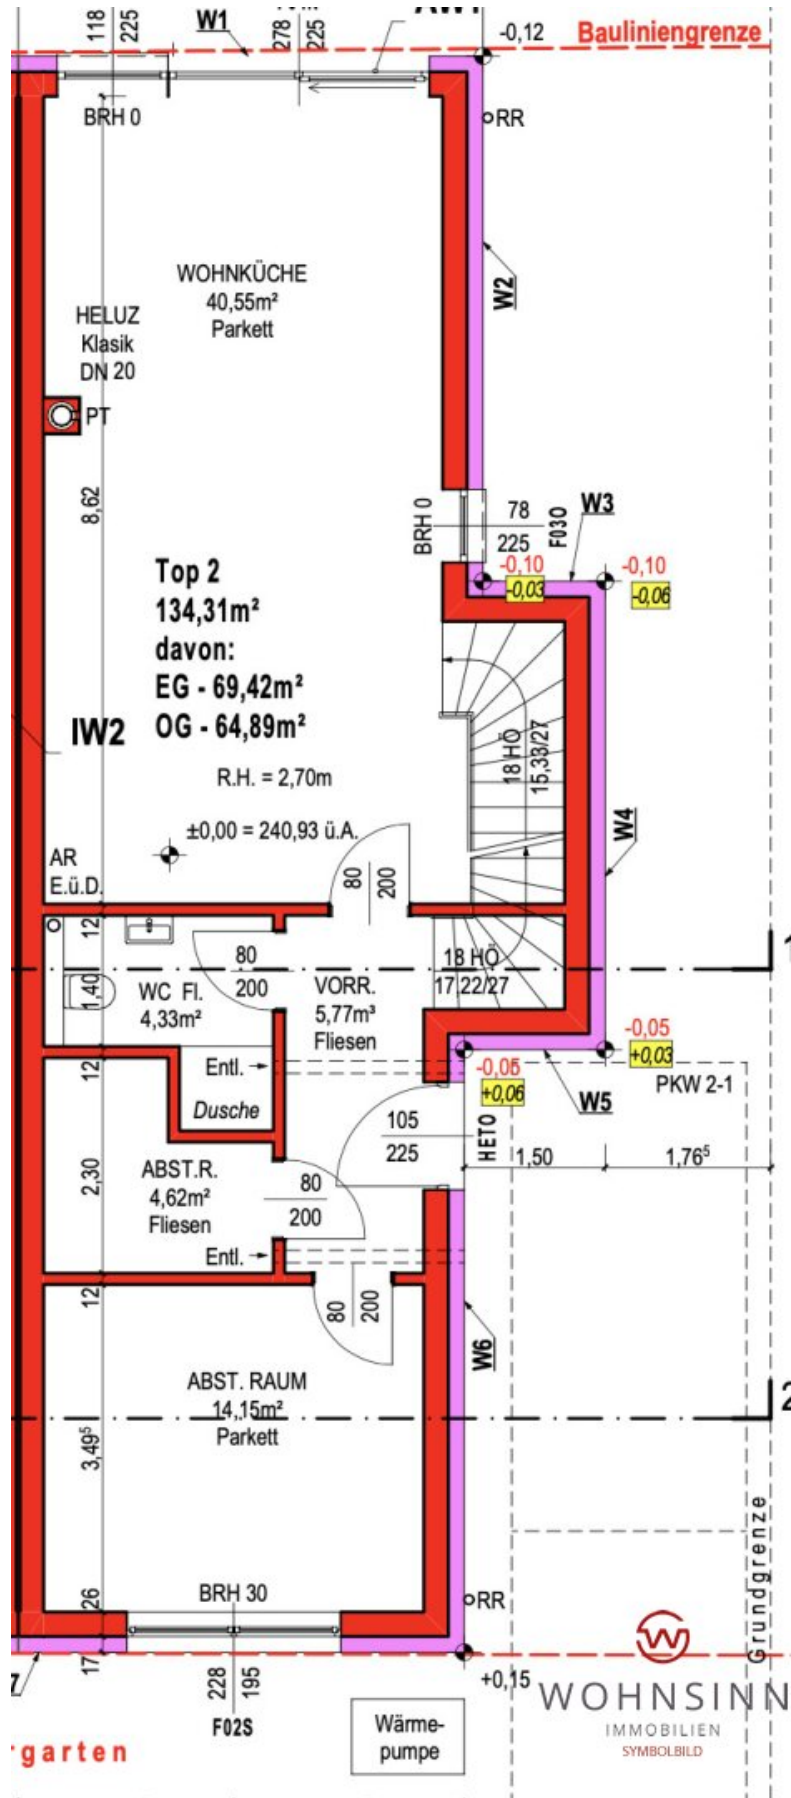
118
225
W1
278
225
-0,12
Bauliniengrenze
BRH 0
RR
WOHNKÜCHE
40,55m²
Parkett
HELUZ
Klasik
DN 20
W2
PT
8,62
BRH 0
78
225
F030
W3
-0,10
-0,03
-0,10
-0,06
Top 2
134,31m²
davon:
EG - 69,42m²
OG - 64,89m²
IW2
18 HÖ
15,33/27
R.H. = 2,70m
W4
±0,00 = 240,93 ü.A.
AR
E.ü.D.
80
200
12
80
200
18 HÖ
17,22/27
1,40
WC Fl.
4,33m²
VORR.
5,77m³
Fliesen
-0,05
+0,03
12
Entl.
-0,05
+0,06
PKW 2-1
Dusche
W5
105
225
HETO
1,50
1,76⁵
2,30
ABST.R.
4,62m²
Fliesen
80
200
Entl.
12
80
200
W6
ABST. RAUM
14,15m²
Parkett
3,49⁵
Grundgrenze
26
BRH 30
RR
17
228
195
+0,15
F02S
WOHNSINN
IMMOBILIEN
SYMBOLBILD
Wärme-
pumpe
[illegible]garten